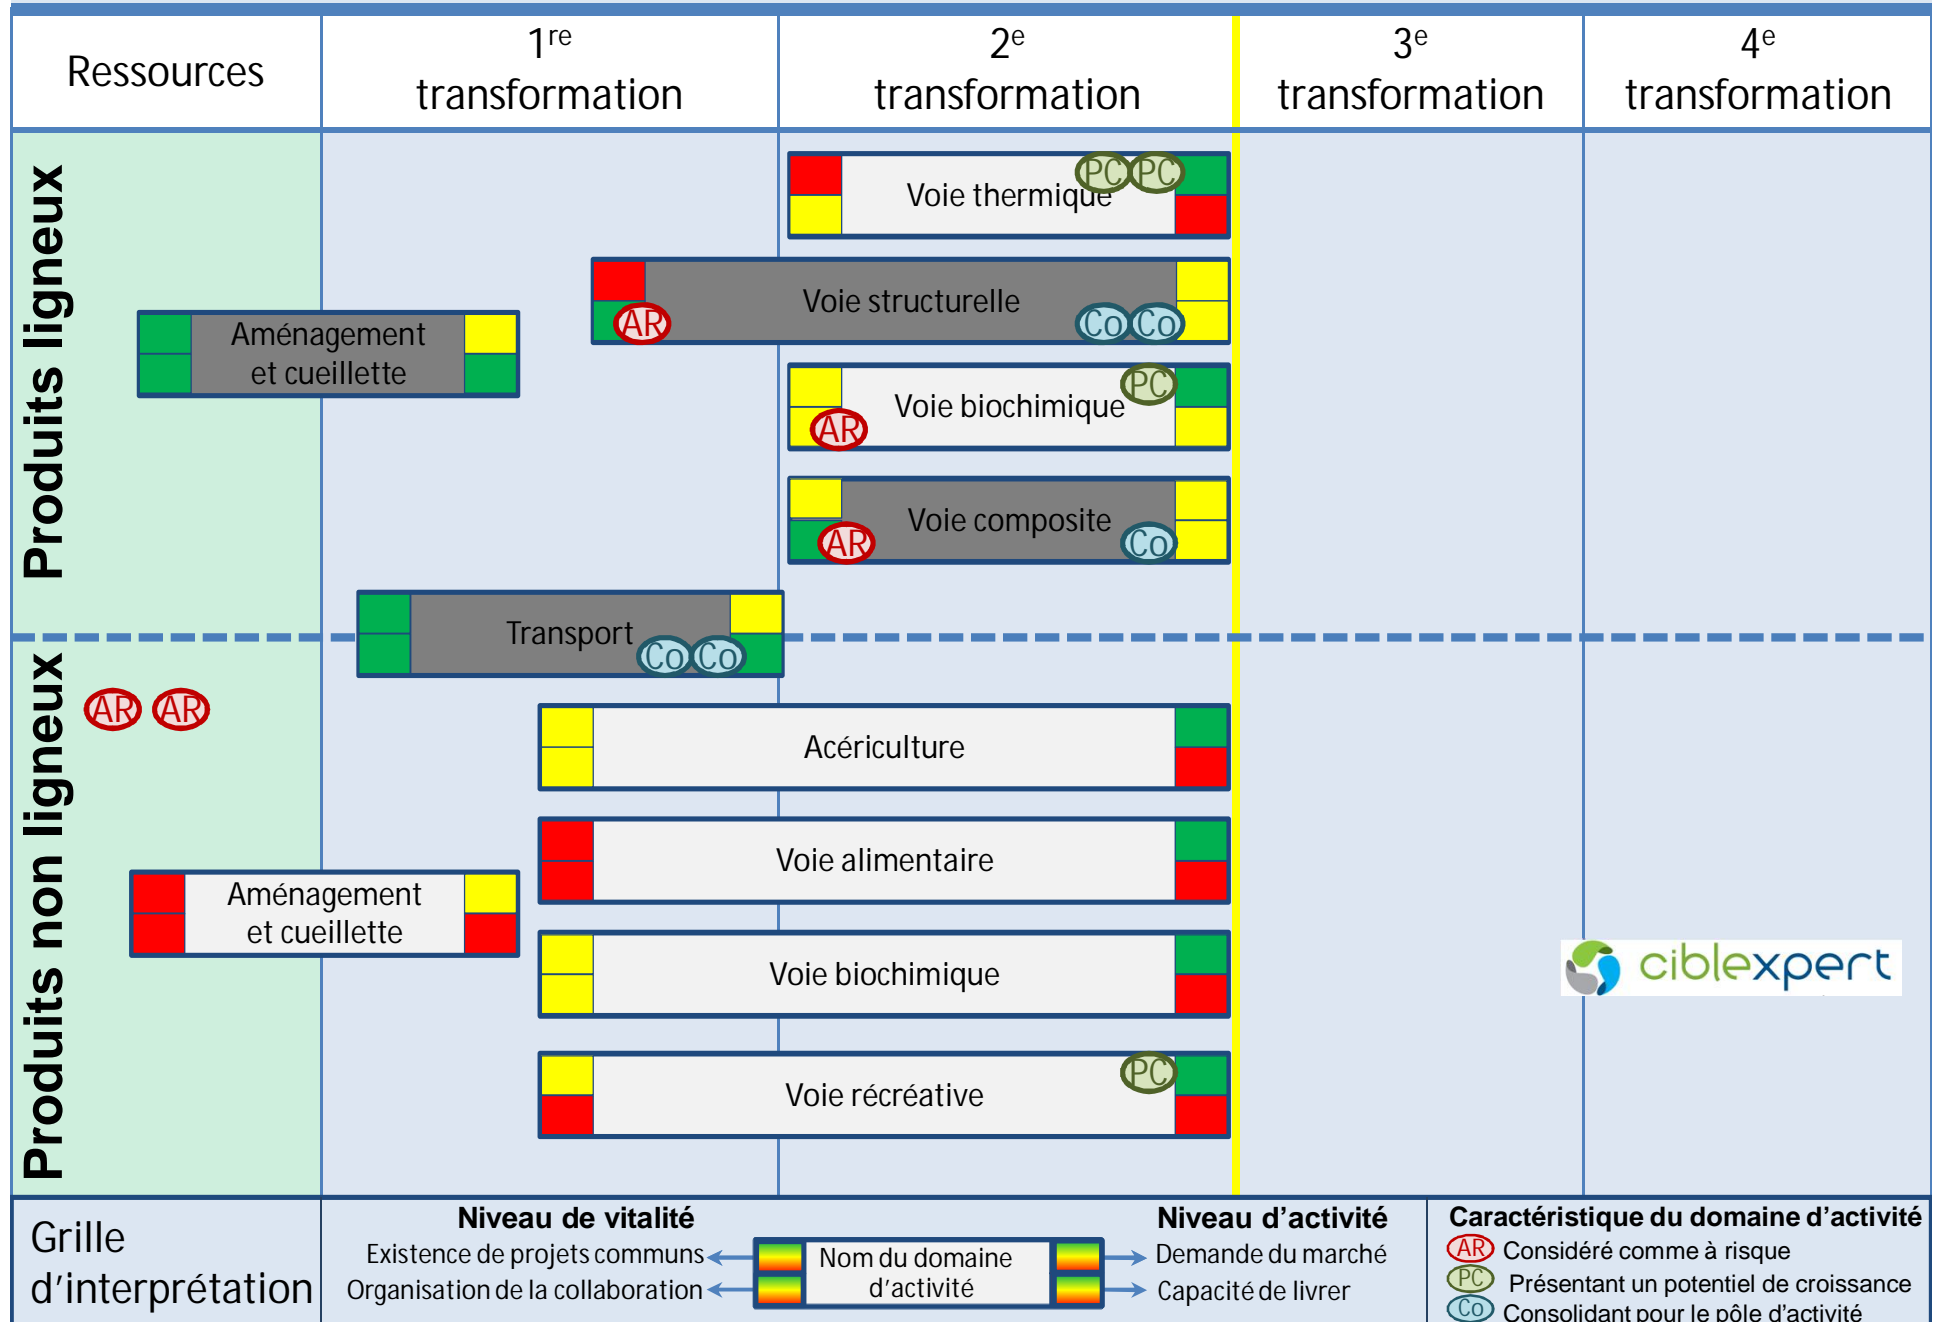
| Ressources | 1<sup>re</sup> transformation | 2<sup>e</sup> transformation | 3<sup>e</sup> transformation | 4<sup>e</sup> transformation |
|---|---|---|---|---|

Produits ligneux

Voie thermique PC PC

Voie structurelle AR Co Co

Aménagement et cueillette

Voie biochimique PC AR

Voie composite AR Co

Transport Co Co

Produits non ligneux

AR AR

Acériculture

Voie alimentaire

Aménagement et cueillette

Voie biochimique

ciblexpert

Voie récréative PC

Grille d'interprétation

Niveau de vitalité
Existence de projets communs
Organisation de la collaboration

Nom du domaine d'activité

Niveau d'activité
Demande du marché
Capacité de livrer

Caractéristique du domaine d'activité
AR Considéré comme à risque
PC Présentant un potentiel de croissance
Co Consolidant pour le pôle d'activité